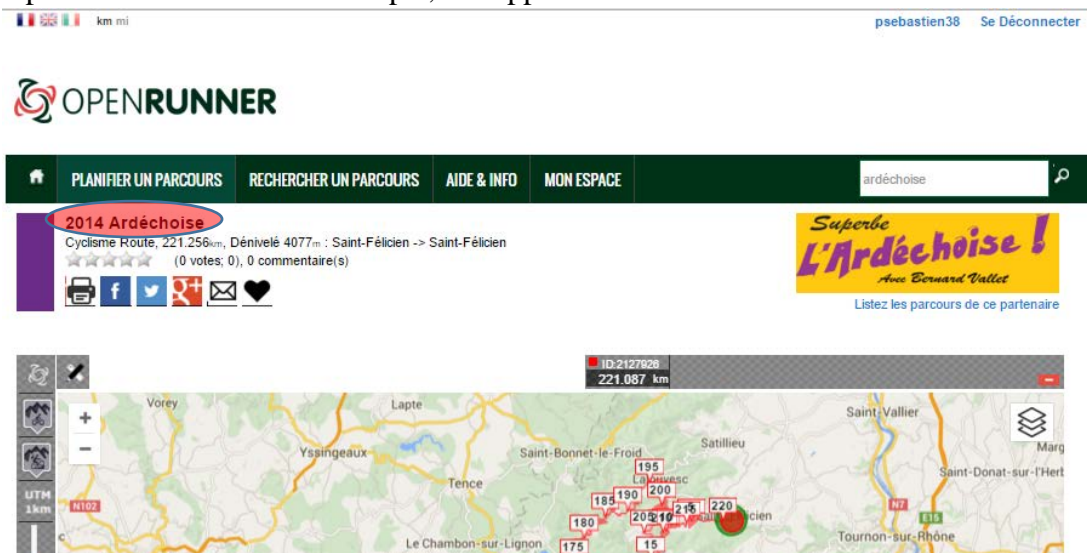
km mi

psebastien38 Se Déconnecter

OPENRUNNER

PLANIFIER UN PARCOURS RECHERCHER UN PARCOURS AIDE & INFO MON ESPACE

ardéchoise

2014 Ardéchoise

Cyclisme Route, 221.256km, Dénivelé 4077m : Saint-Félicien -> Saint-Félicien

(0 votes; 0), 0 commentaire(s)

Superbe L'Ardéchoise ! Avec Bernard Vallet

Listez les parcours de ce partenaire

ID:2127926
221.087 km

UTM 1km

Vorey
Lapte
Saint-Vallier
Yssingeaux
Saint-Bonnet-le-Froid
Satillieu
Marg
Saint-Donat-sur-l'Herb
Tence
N102
N7
E15
Le Chambon-sur-Lignon
Tournon-sur-Rhône
195
185
190
200
205
210
215
220
180
175
15